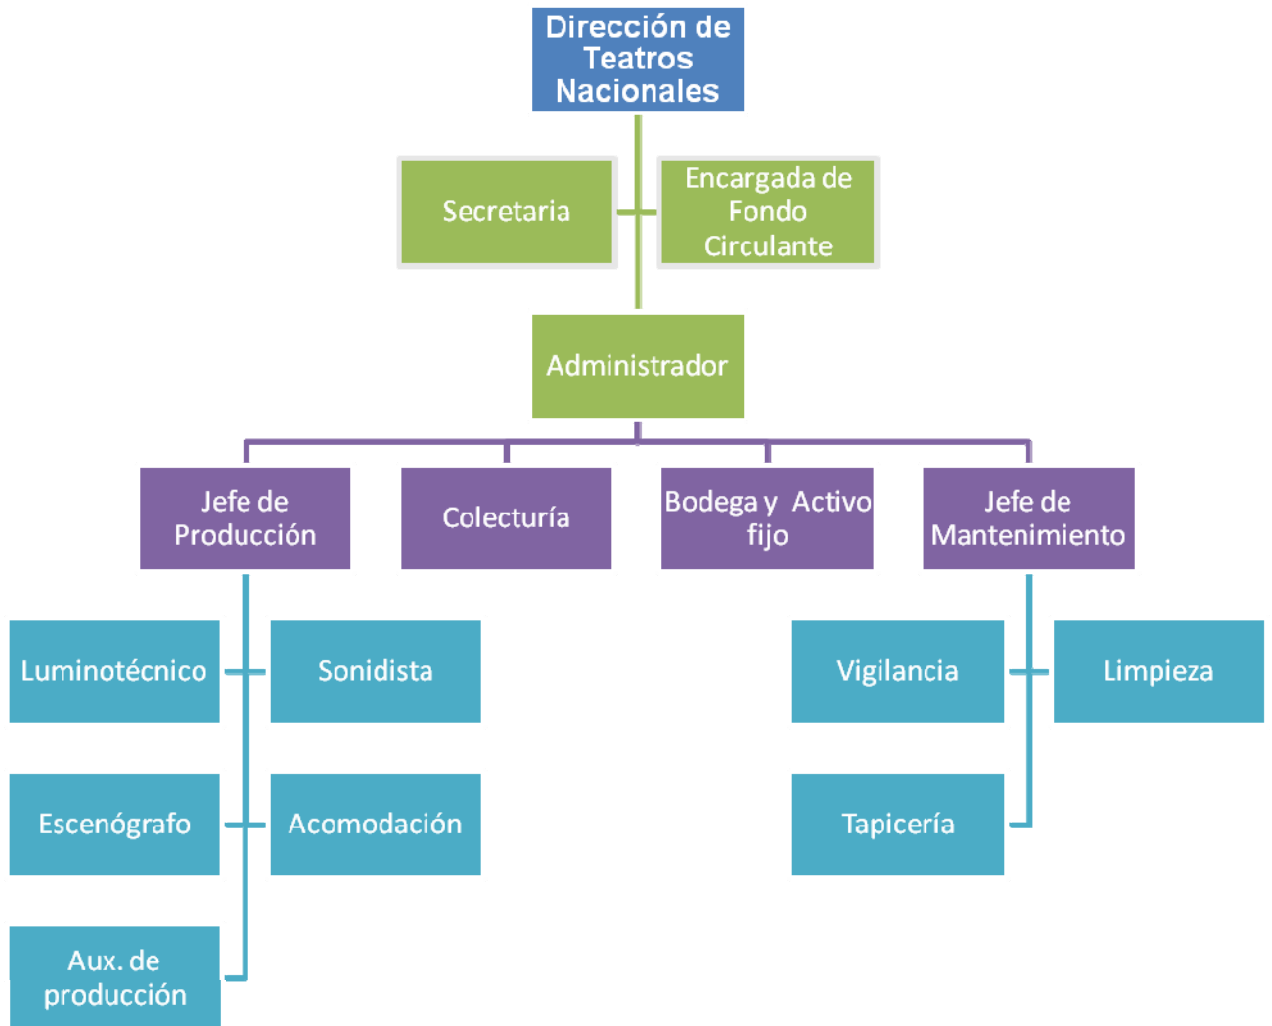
Dirección de Teatros Nacionales

Secretaria

Encargada de Fondo Circulante

Administrador

Jefe de Producción

Colecturía

Bodega y Activo fijo

Jefe de Mantenimiento

Luminotécnico

Sonidista

Escenógrafo

Acomodación

Aux. de producción

Vigilancia

Limpieza

Tapicería